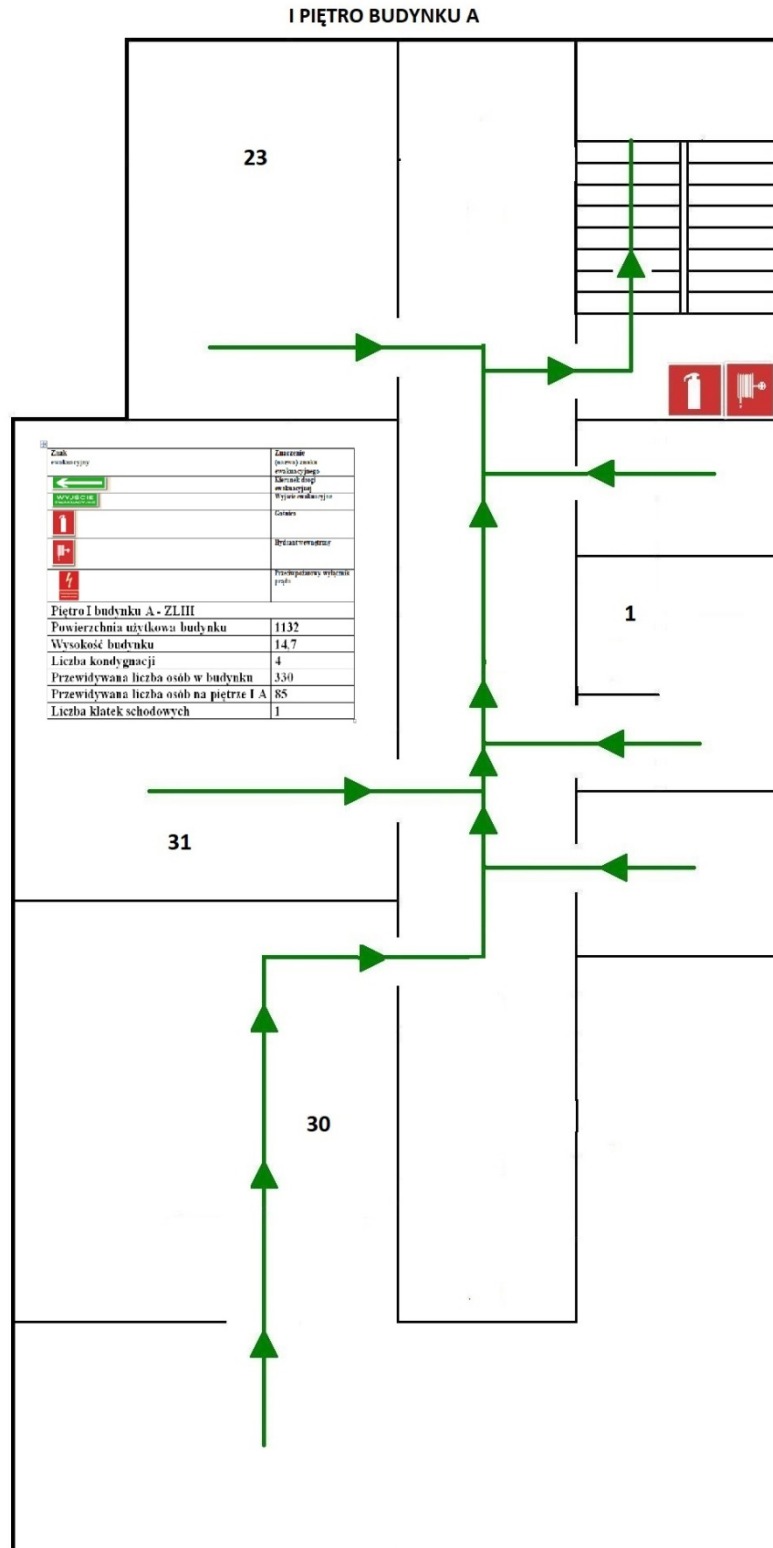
I PIĘTRO BUDYNKU A

23

| Znak ewakuacyjny | Znaczenie (nazwa) znaku ewakuacyjnego |
|---|---|
| | Kierunek drogi ewakuacyjnej |
| WYJŚCIE | Wyjście ewakuacyjne |
| | Gaśnica |
| | Hydrant wewnętrzny |
| | Przeciwpożarowy wyłącznik prądu |

| Piętro I budynku A - ZLIII | |
|---|---|
| Powierzchnia użytkowa budynku | 1132 |
| Wysokość budynku | 14,7 |
| Liczba kondygnacji | 4 |
| Przewidywana liczba osób w budynku | 330 |
| Przewidywana liczba osób na piętrze I A | 85 |
| Liczba klatek schodowych | 1 |

1

31

30